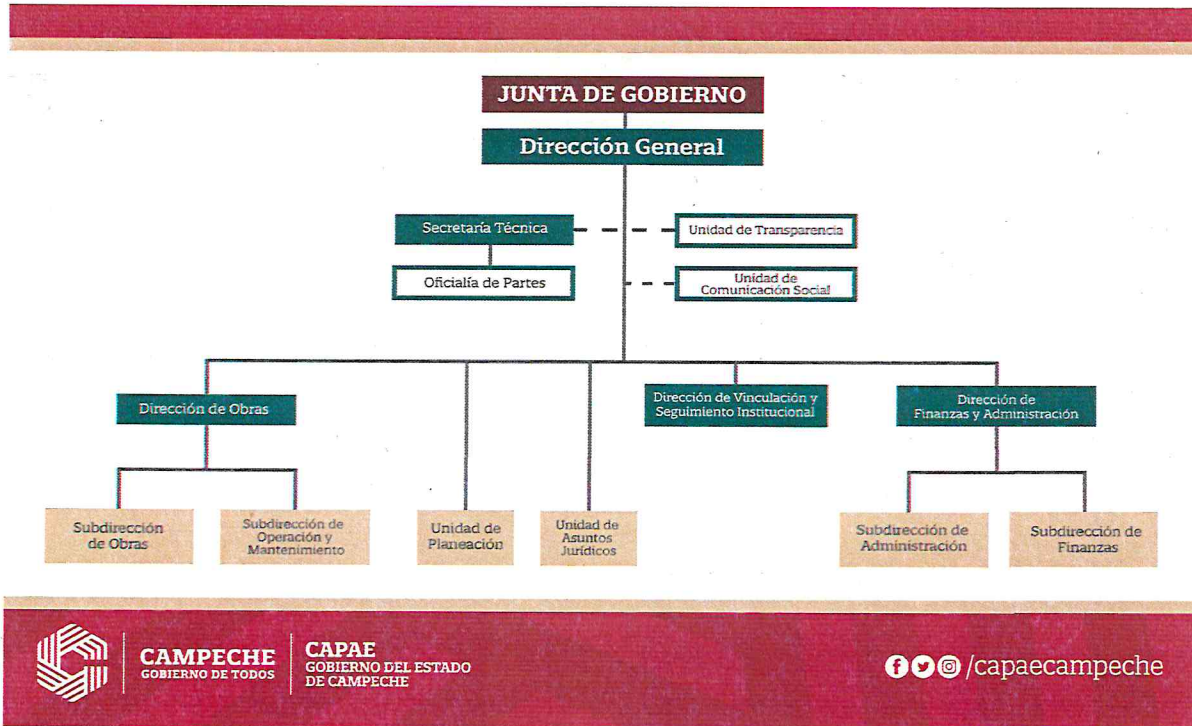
JUNTA DE GOBIERNO

Dirección General

Secretaría Técnica

Unidad de Transparencia

Oficialía de Partes

Unidad de Comunicación Social

Dirección de Obras

Dirección de Vinculación y Seguimiento Institucional

Dirección de Finanzas y Administración

Subdirección de Obras

Subdirección de Operación y Mantenimiento

Unidad de Planeación

Unidad de Asuntos Jurídicos

Subdirección de Administración

Subdirección de Finanzas

CAMPECHE
GOBIERNO DE TODOS

CAPAE
GOBIERNO DEL ESTADO DE CAMPECHE

/capaecampeche